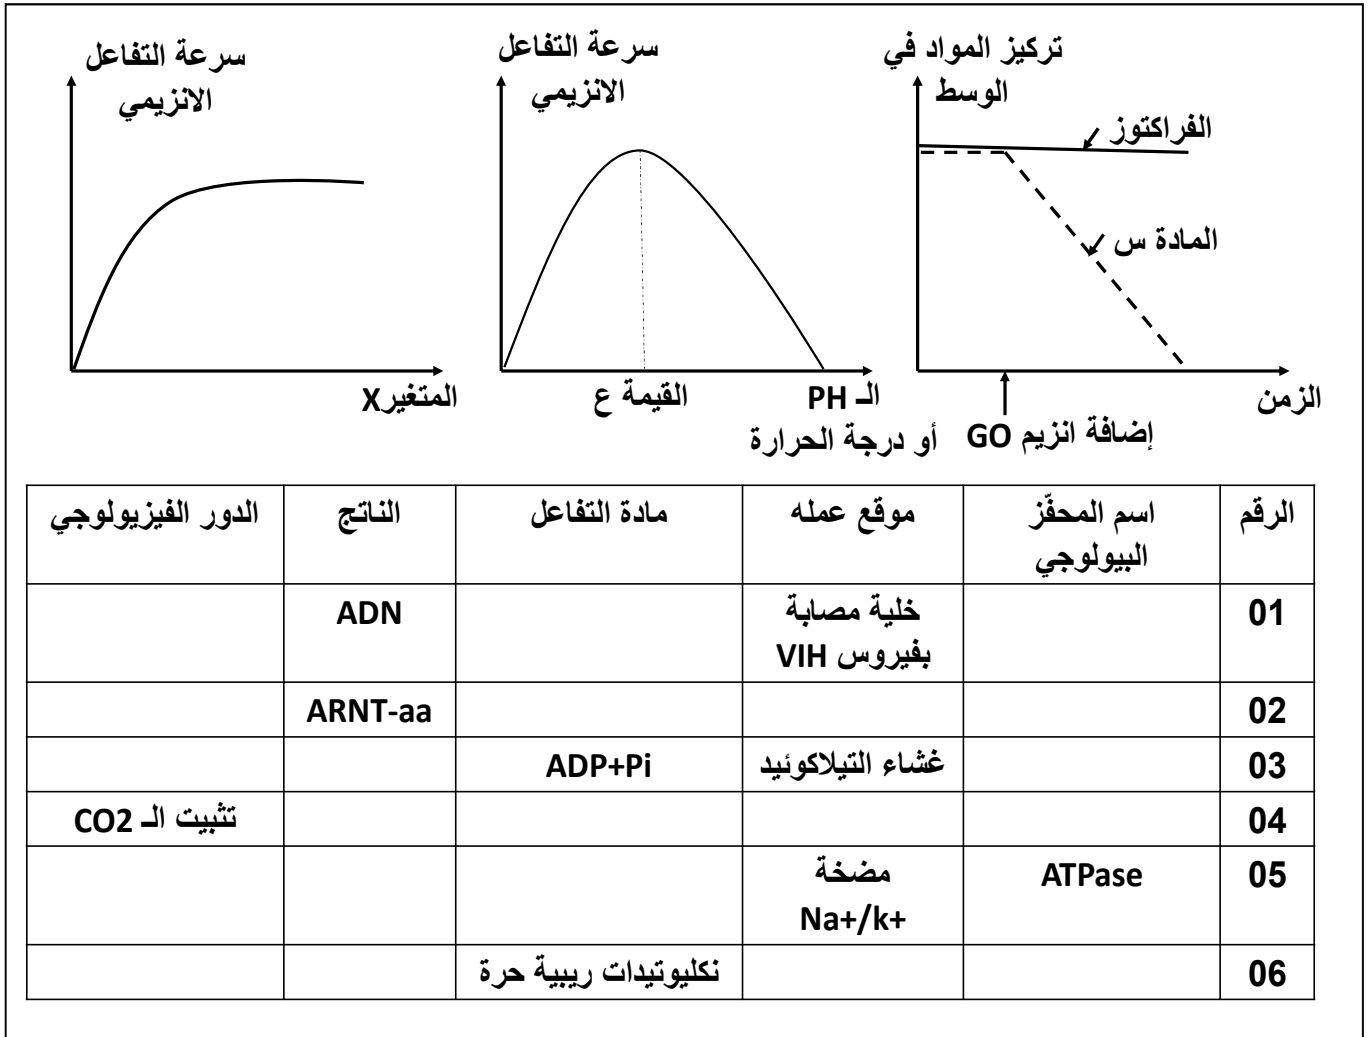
تركيز المواد في الوسط

الفراكتوز

المادة س

الزمن

إضافة انزيم GO

سرعة التفاعل الانزيمي

القيمة ع

الـ PH أو درجة الحرارة

سرعة التفاعل الانزيمي

المتغيرX

| الرقم | اسم المحفّز البيولوجي | موقع عمله | مادة التفاعل | الناتج | الدور الفيزيولوجي |
|---|---|---|---|---|---|
| 01 | | خلية مصابة بفيروس VIH | | ADN | |
| 02 | | | | ARNT-aa | |
| 03 | | غشاء التيلاكوئيد | ADP+Pi | | |
| 04 | | | | | تثبيت الـ CO2 |
| 05 | ATPase | مضخة Na+/k+ | | | |
| 06 | | | نكليوتيدات ريبية حرة | | |